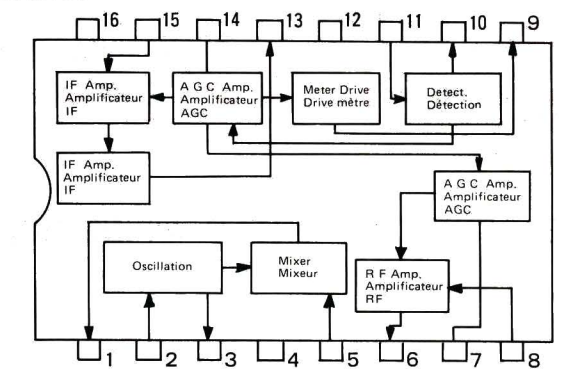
16
15
14
13
12
11
10
9

IF Amp.
Amplificateur
IF

A G C Amp.
Amplificateur
AGC

Meter Drive
Drive mètre

Detect.
Détection

IF Amp.
Amplificateur
IF

A G C Amp.
Amplificateur
AGC

Oscillation

Mixer
Mixeur

R F Amp.
Amplificateur
RF

1
2
3
4
5
6
7
8